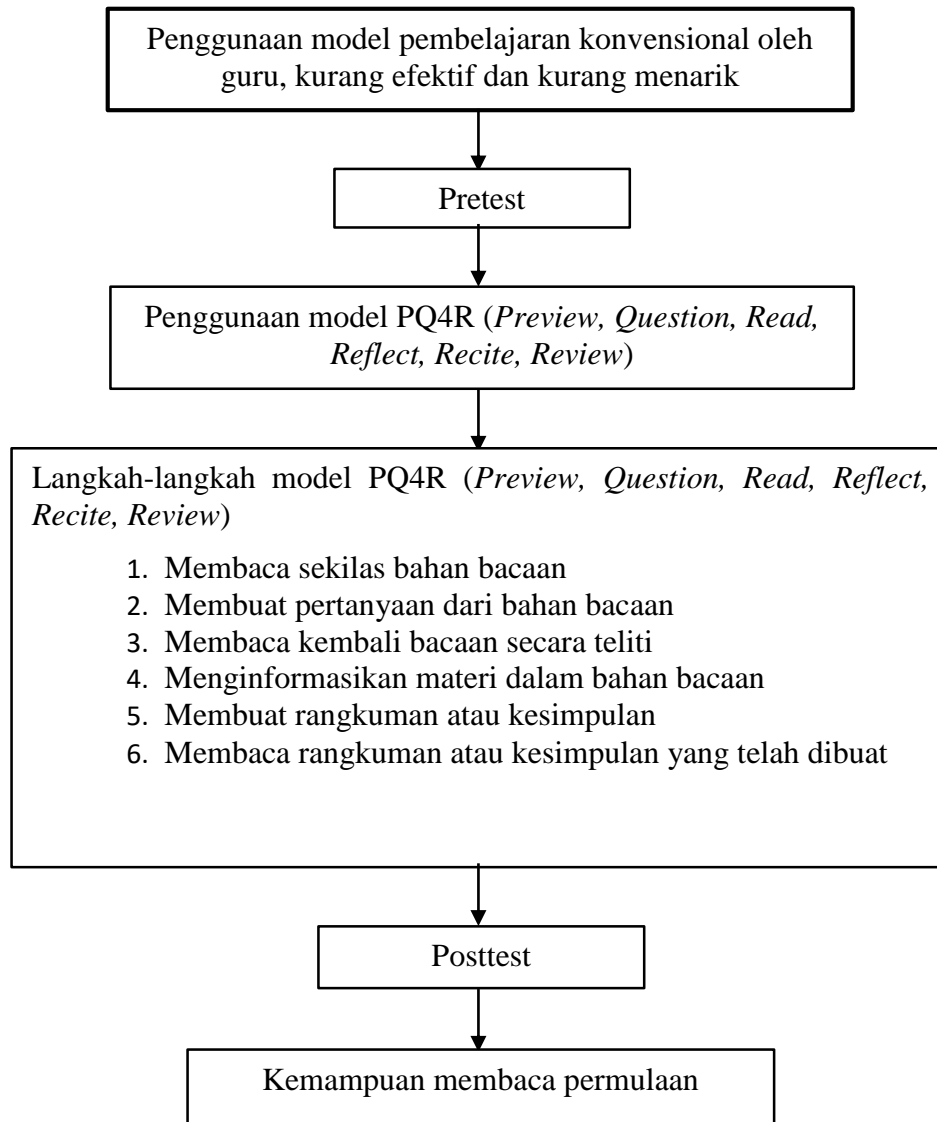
Penggunaan model pembelajaran konvensional oleh guru, kurang efektif dan kurang menarik

Pretest

Penggunaan model PQ4R (*Preview, Question, Read, Reflect, Recite, Review*)

Langkah-langkah model PQ4R (*Preview, Question, Read, Reflect, Recite, Review*)

1. Membaca sekilas bahan bacaan
2. Membuat pertanyaan dari bahan bacaan
3. Membaca kembali bacaan secara teliti
4. Menginformasikan materi dalam bahan bacaan
5. Membuat rangkuman atau kesimpulan
6. Membaca rangkuman atau kesimpulan yang telah dibuat

Posttest

Kemampuan membaca permulaan